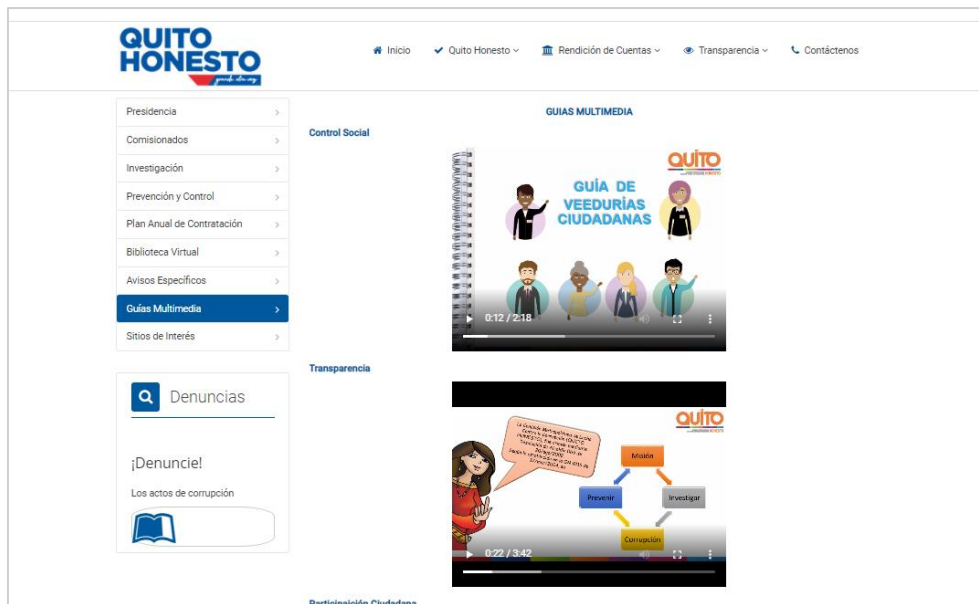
QUITO HONESTO

Inicio
Quito Honesto
Rendición de Cuentas
Transparencia
Contáctenos

Presidencia
Comisionados
Investigación
Prevención y Control
Plan Anual de Contratación
Biblioteca Virtual
Avisos Específicos
Guías Multimedia
Sitios de Interés

Denuncias

¡Denuncie!

Los actos de corrupción

GUIAS MULTIMEDIA

Control Social

QUITO

GUÍA DE VEEDURÍAS CIUDADANAS

0:12 / 2:18

Transparencia

QUITO

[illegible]

Misión
Prevenir
Investigar
Corrupción

0:22 / 3:42

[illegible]